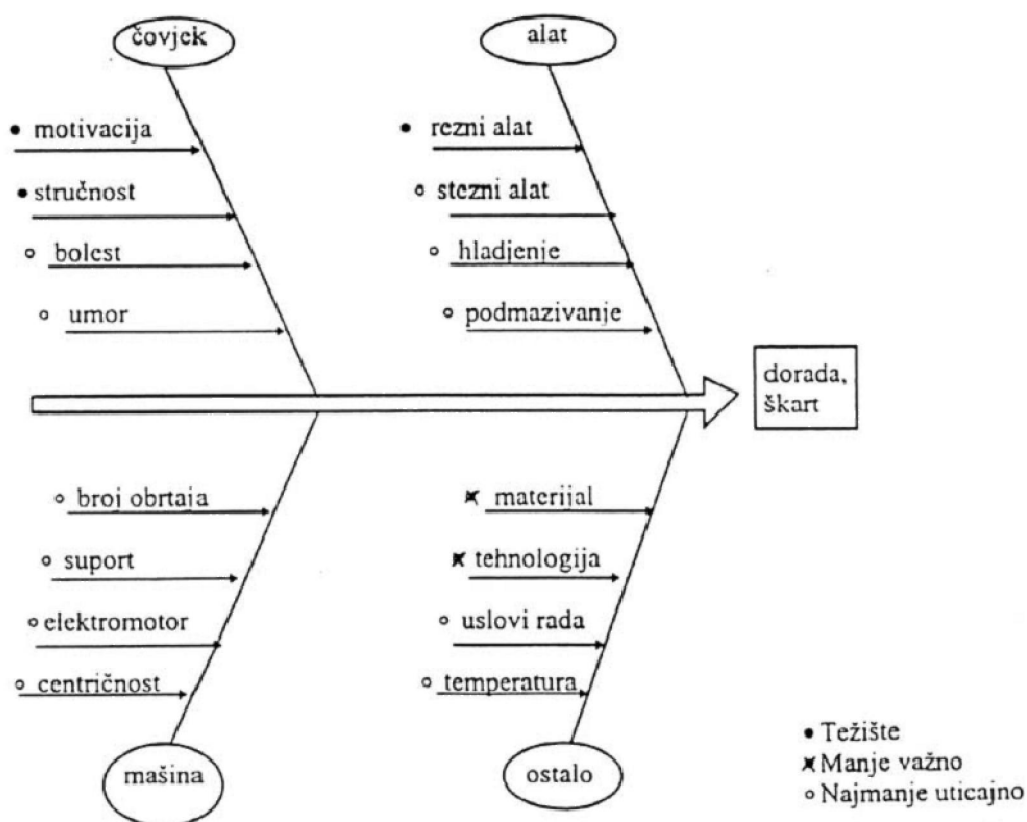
čovjek

• motivacija

• stručnost

∘ bolest

∘ umor

alat

• rezni alat

∘ stezni alat

∘ hladjenje

∘ podmazivanje

dorada, škart

∘ broj obrtaja

∘ suport

∘ elektromotor

∘ centričnost

mašina

✖ materijal

✖ tehnologija

∘ uslovi rada

∘ temperatura

ostalo

• Težište
✖ Manje važno
∘ Najmanje uticajno